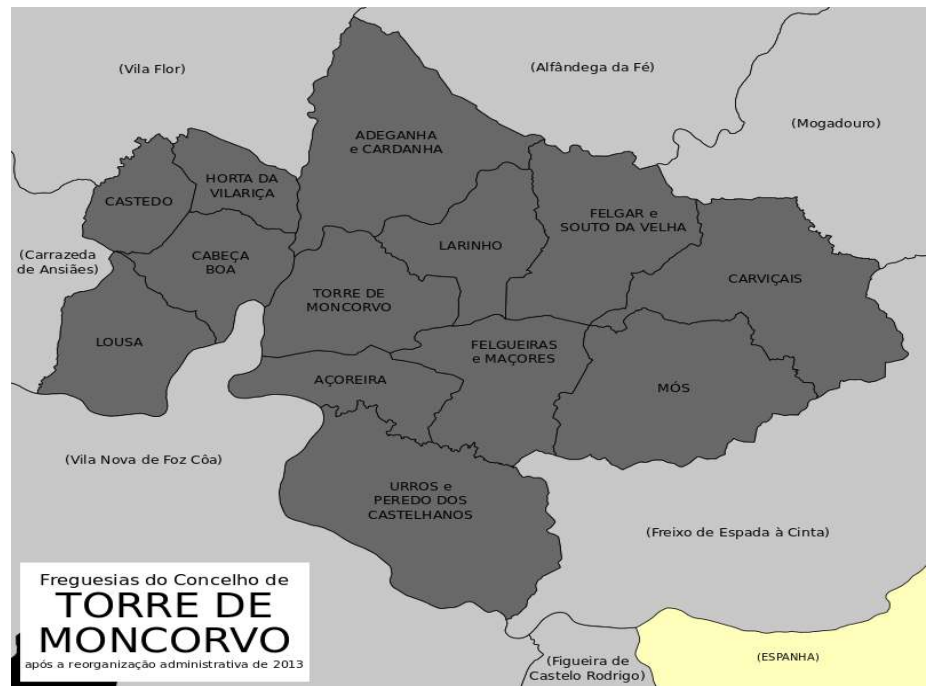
(Vila Flor)

(Alfândega da Fé)

(Mogadouro)

ADEGANHA e CARDANHA

HORTA DA VILARIÇA

CASTEDO

FELGAR e SOUTO DA VELHA

LARINHO

(Carrazeda de Ansiães)

CABEÇA BOA

CARVIÇAIS

TORRE DE MONCORVO

LOUSA

FELGUEIRAS e MAÇORES

AÇOREIRA

MÓS

(Vila Nova de Foz Côa)

URROS e PEREDO DOS CASTELHANOS

(Freixo de Espada à Cinta)

Freguesias do Concelho de
TORRE DE
MONCORVO
após a reorganização administrativa de 2013

(Figueira de Castelo Rodrigo)

(ESPANHA)